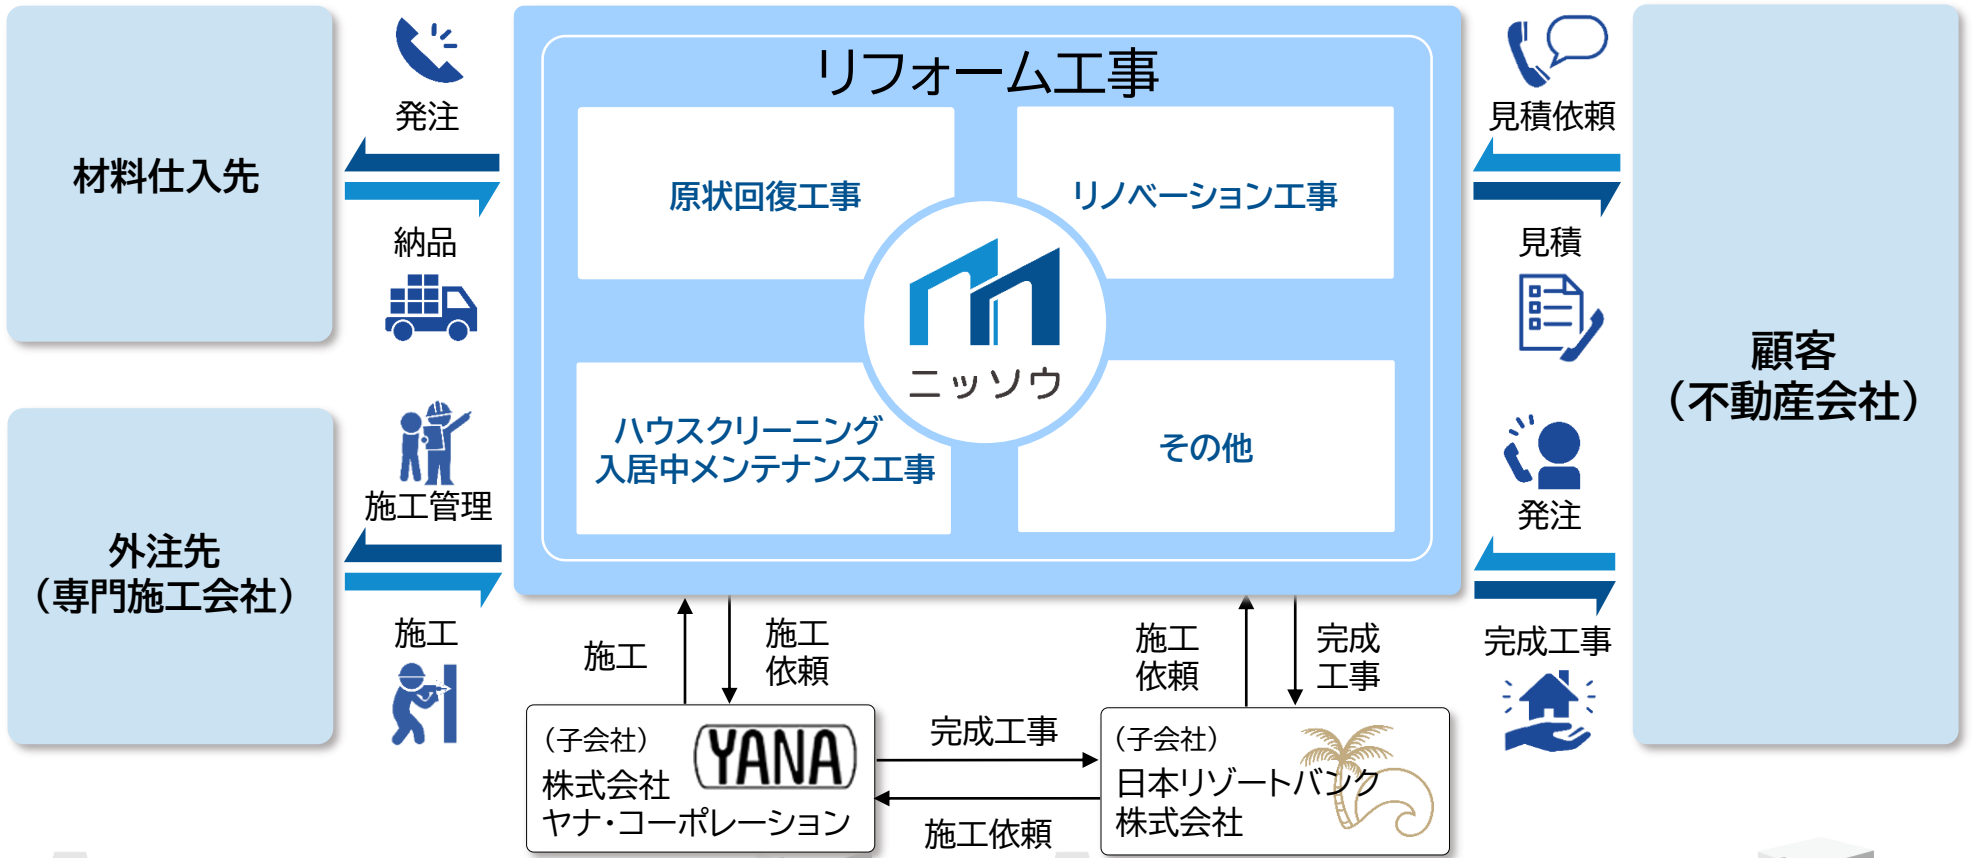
材料仕入先

発注

納品

外注先
（専門施工会社）

施工管理

施工

リフォーム工事

原状回復工事

リノベーション工事

ニッソウ

ハウスクリーニング
入居中メンテナンス工事

その他

見積依頼

見積

発注

完成工事

顧客
（不動産会社）

施工

施工
依頼

施工
依頼

完成
工事

（子会社）
株式会社
ヤナ・コーポレーション

YANA

完成工事

施工依頼

（子会社）
日本リゾートバンク
株式会社